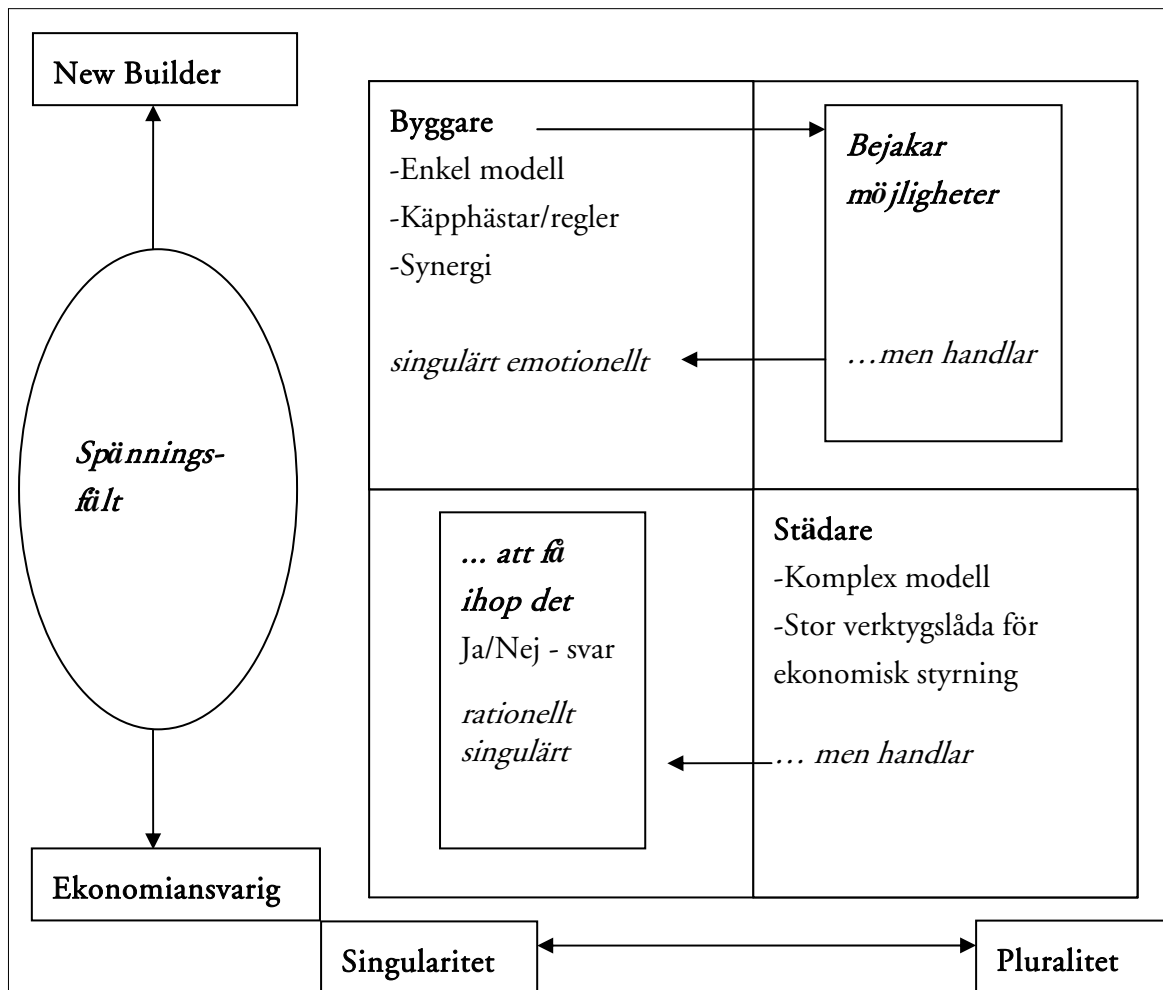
New Builder

Byggare
-Enkel modell
-Käpphästar/regler
-Synergi

singulärt emotionellt

Bejakar möjligheter

…men handlar

Spänningsfält

... att få ihop det
Ja/Nej - svar

rationellt singulärt

Städare
-Komplex modell
-Stor verktygslåda för ekonomisk styrning

… men handlar

Ekonomiansvarig

Singularitet

Pluralitet